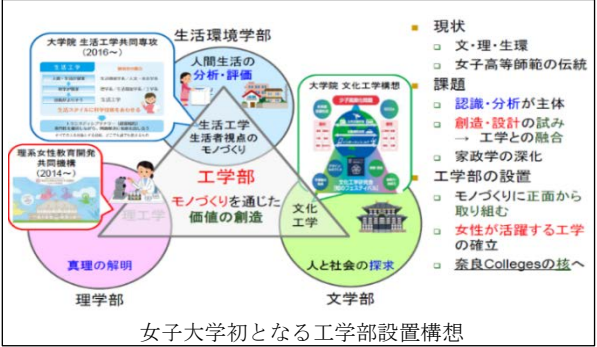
大学院 生活工学共同専攻（2016～）

生活環境学部

人間生活の分析・評価

生活工学 生活者視点のモノづくり

理系女性教育開発共同機構（2014～）

工学部

モノづくりを通じた価値の創造

理工学

文化工学

大学院 文化工学構想

真理の解明

人と社会の探求

理学部

文学部

現状
文・理・生環
女子高等師範の伝統

課題
認識・分析が主体
創造・設計の試み → 工学との融合
家政学の深化

工学部の設置
モノづくりに正面から取り組む
女性が活躍する工学の確立
奈良Collegesの核へ

女子大学初となる工学部設置構想